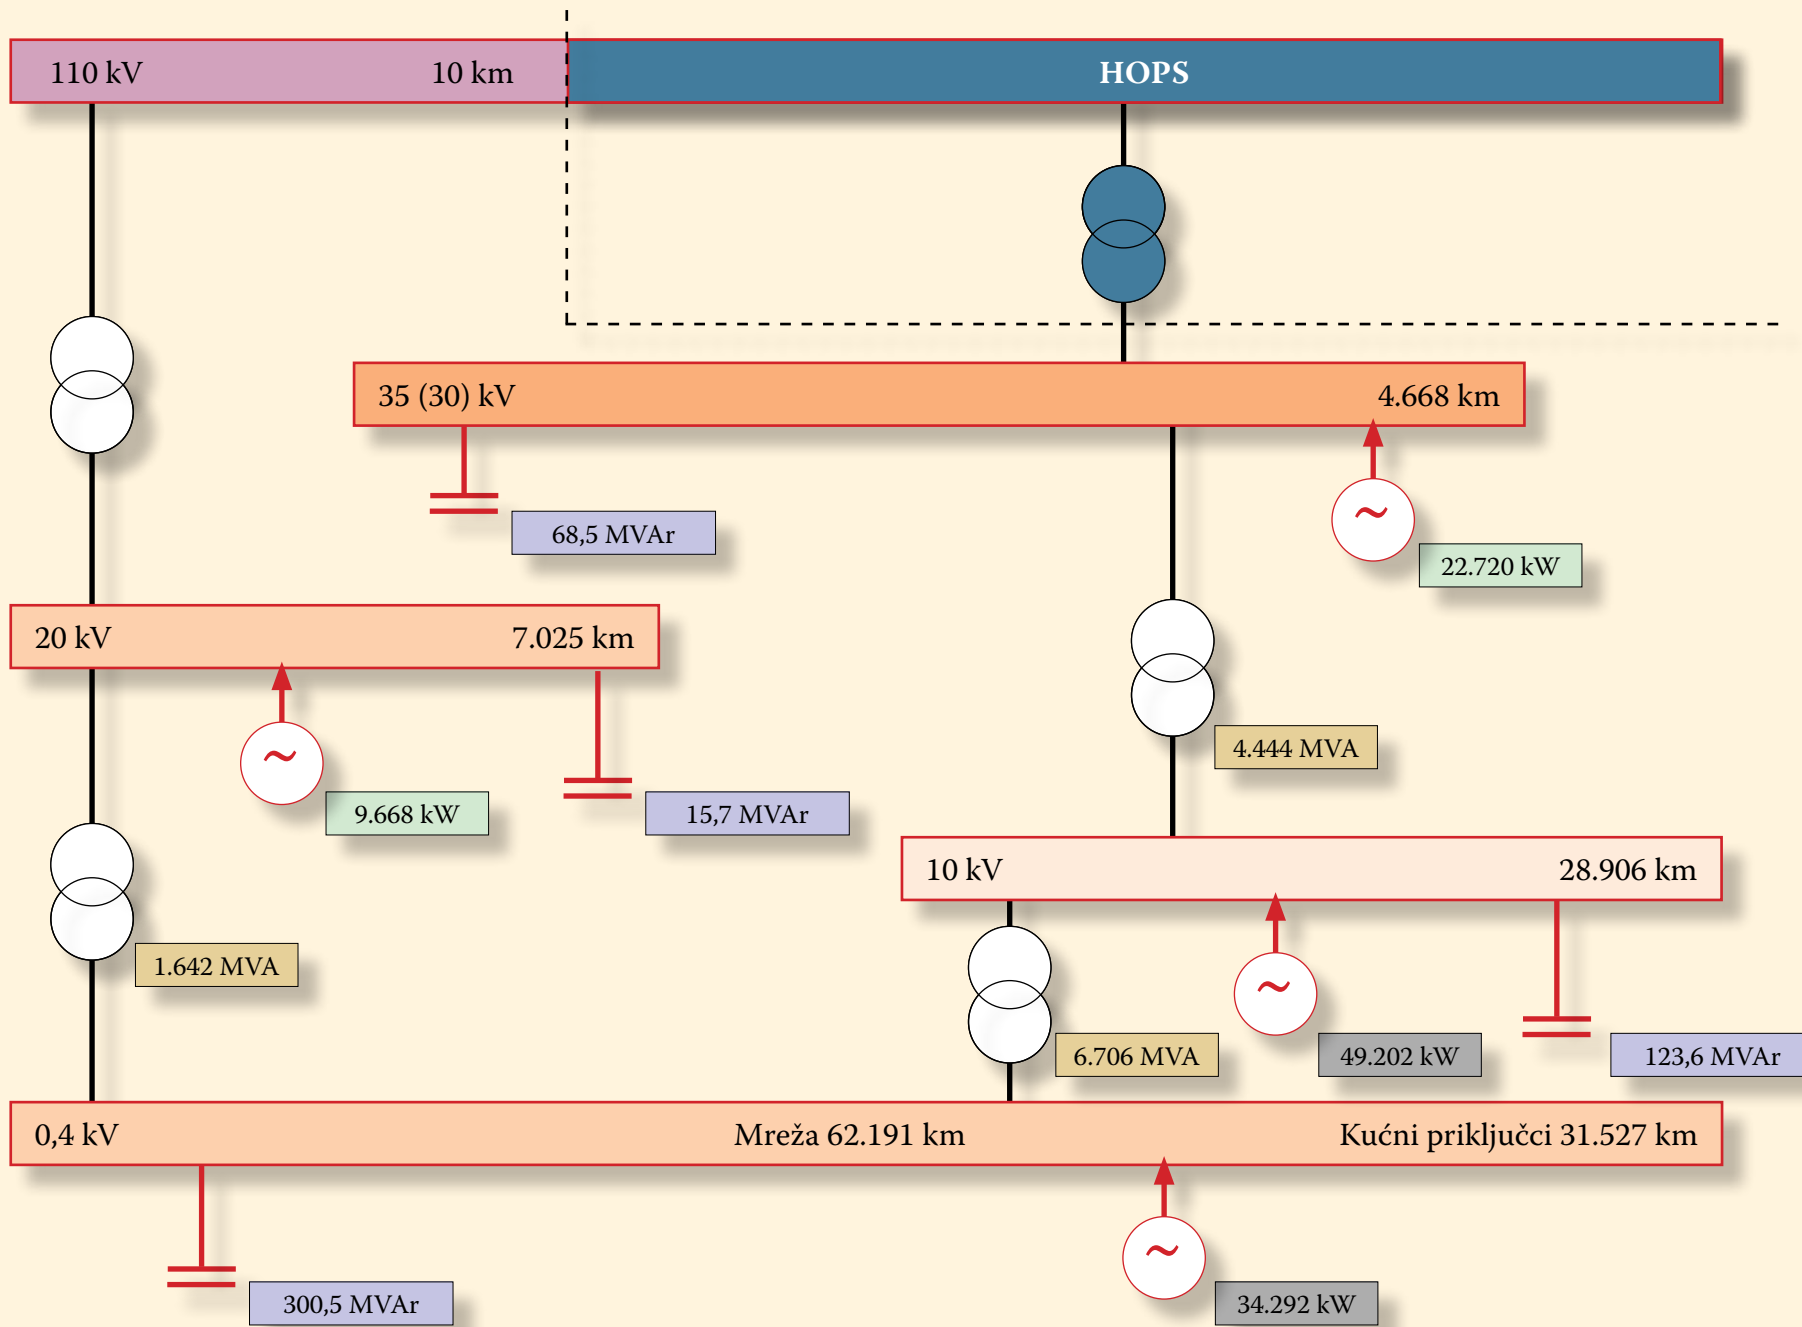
110 kV 10 km

HOPS

35 (30) kV 4.668 km

68,5 MVAr

~

22.720 kW

20 kV 7.025 km

~

9.668 kW

15,7 MVAr

4.444 MVA

1.642 MVA

10 kV 28.906 km

6.706 MVA

~

49.202 kW

123,6 MVAr

0,4 kV Mreža 62.191 km Kućni priključci 31.527 km

300,5 MVAr

~

34.292 kW